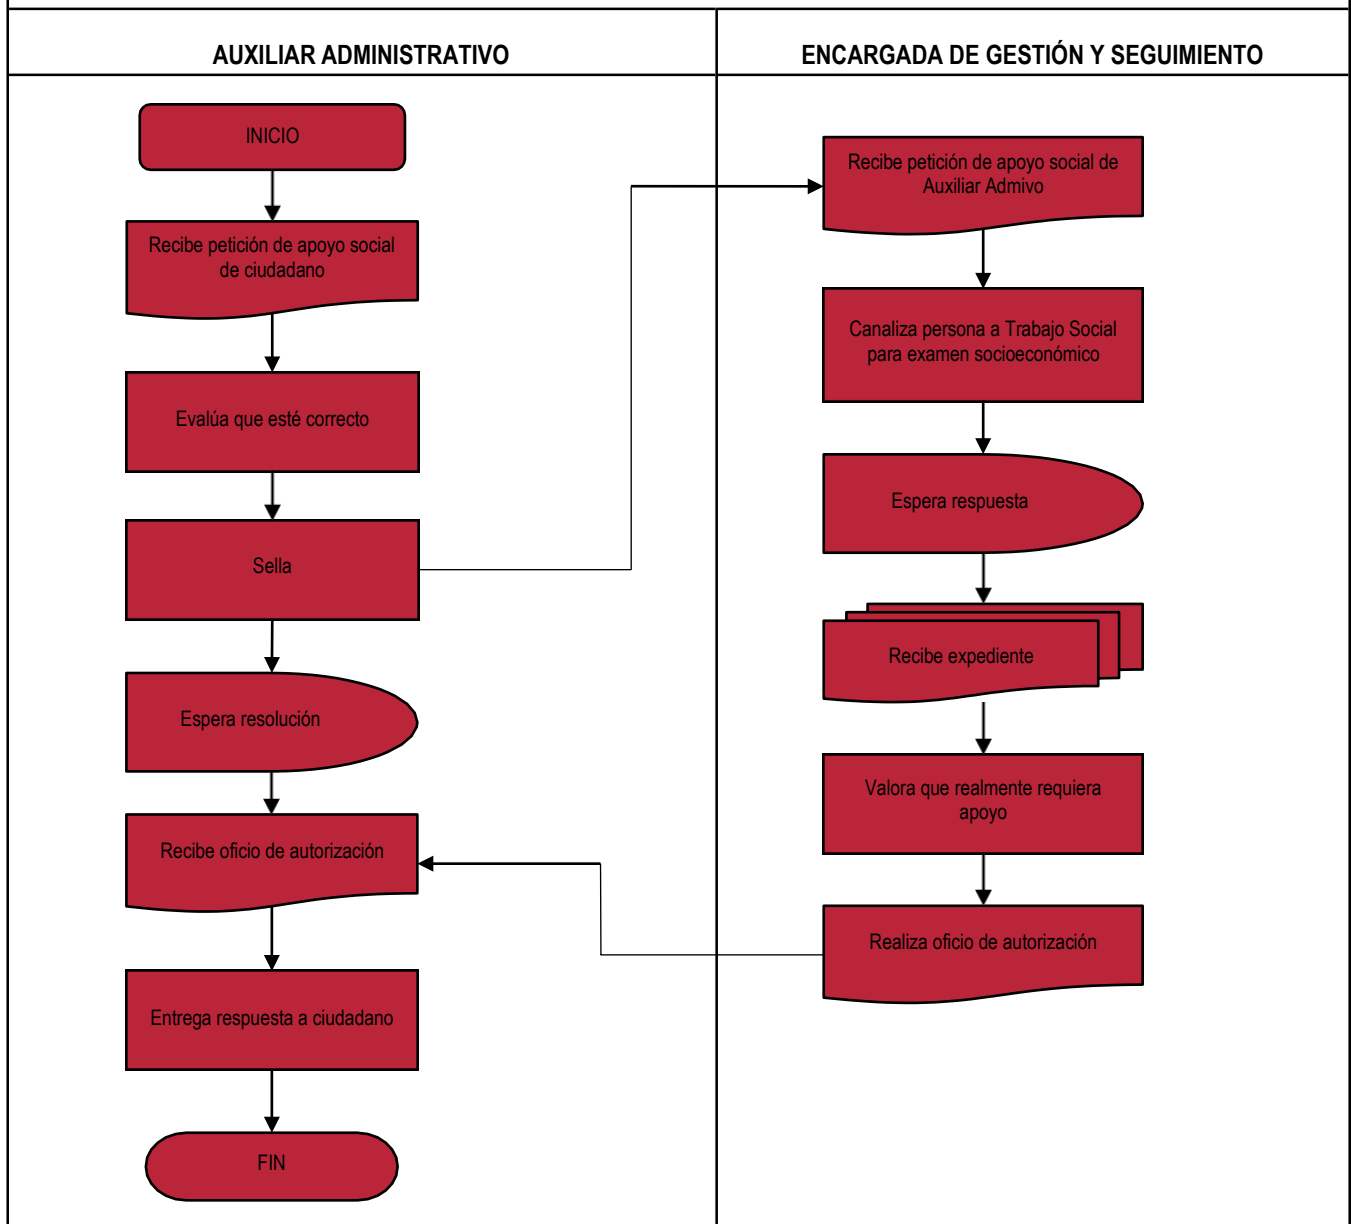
AUXILIAR ADMINISTRATIVO

INICIO

Recibe petición de apoyo social de ciudadano

Evalúa que esté correcto

Sella

Espera resolución

Recibe oficio de autorización

Entrega respuesta a ciudadano

FIN

ENCARGADA DE GESTIÓN Y SEGUIMIENTO

Recibe petición de apoyo social de Auxiliar Admivo

Canaliza persona a Trabajo Social para examen socioeconómico

Espera respuesta

Recibe expediente

Valora que realmente requiera apoyo

Realiza oficio de autorización